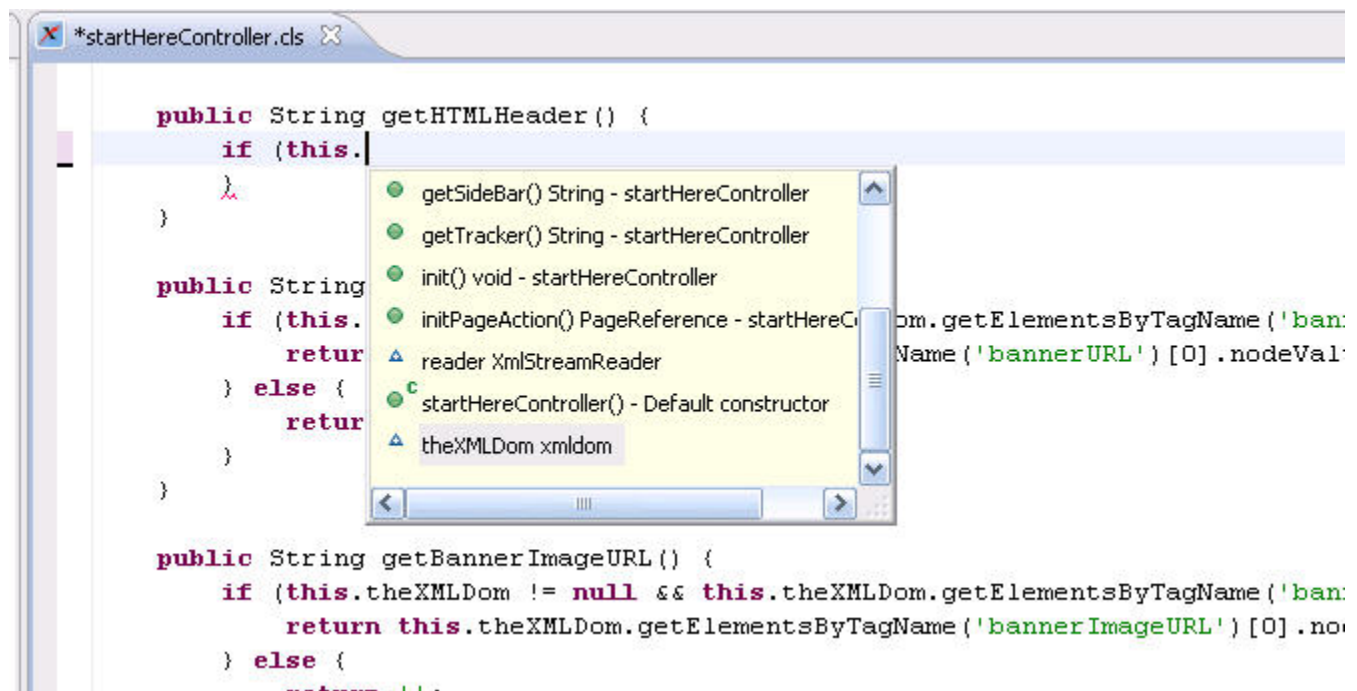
*startHereController.cls

public String getHTMLHeader() {
    if (this.
    }
}

public String
    if (this.                                                    om.getElementsByTagName('ban
        retur                                                    Name('bannerURL')[0].nodeVal
    } else {
        retur
    }
}

getSideBar() String - startHereController
getTracker() String - startHereController
init() void - startHereController
initPageAction() PageReference - startHereC
reader XmlStreamReader
startHereController() - Default constructor
theXMLDom xmldom

public String getBannerImageURL() {
    if (this.theXMLDom != null && this.theXMLDom.getElementsByTagName('ban
        return this.theXMLDom.getElementsByTagName('bannerImageURL')[0].no
    } else {